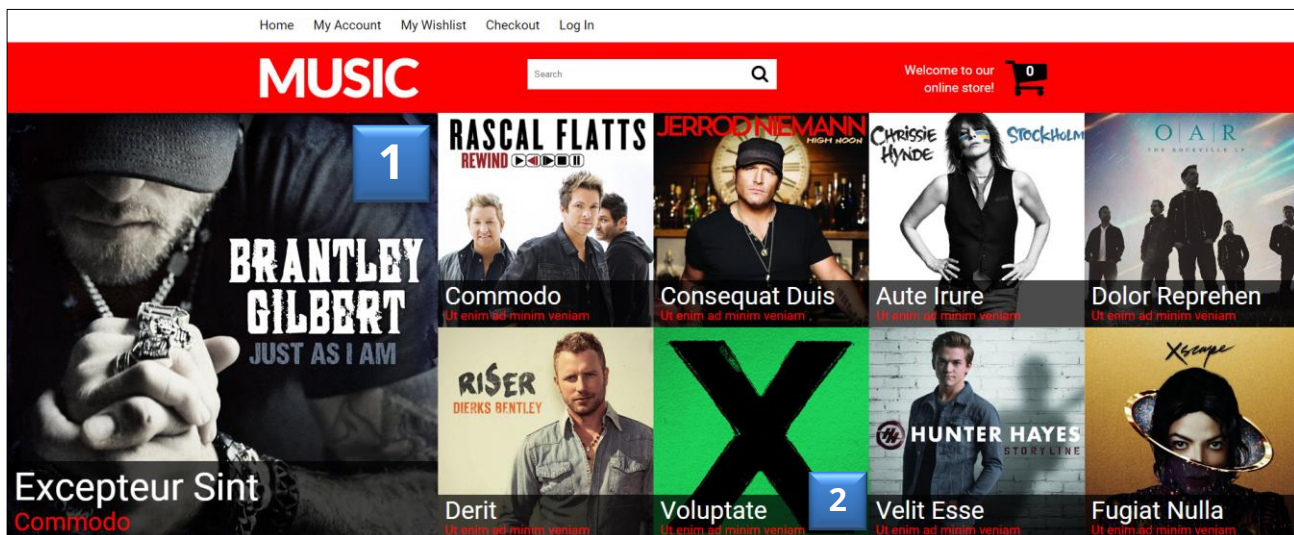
Home My Account My Wishlist Checkout Log In

MUSIC

Search

Welcome to our online store!

0

1

BRANTLEY GILBERT
JUST AS I AM

Excepteur Sint
Commodo

RASCAL FLATTS
REWIND

Commodo
Ut enim ad minim veniam

JERROD NIEMANN
HIGH NOON

Consequat Duis
Ut enim ad minim veniam ,

CHRISSIE HYNDE
STOCKHOLM

Aute Irure
Ut enim ad minim veniam

O A R
THE ROCKVILLE LP

Dolor Reprehen
Ut enim ad minim veniam

RISER
DIERKS BENTLEY

Derit
Ut enim ad minim veniam

X

2

Voluptate
Ut enim ad minim veniam

HUNTER HAYES
STORYLINE

Velit Esse
Ut enim ad minim veniam

Xscape

Fugiat Nulla
Ut enim ad minim veniam